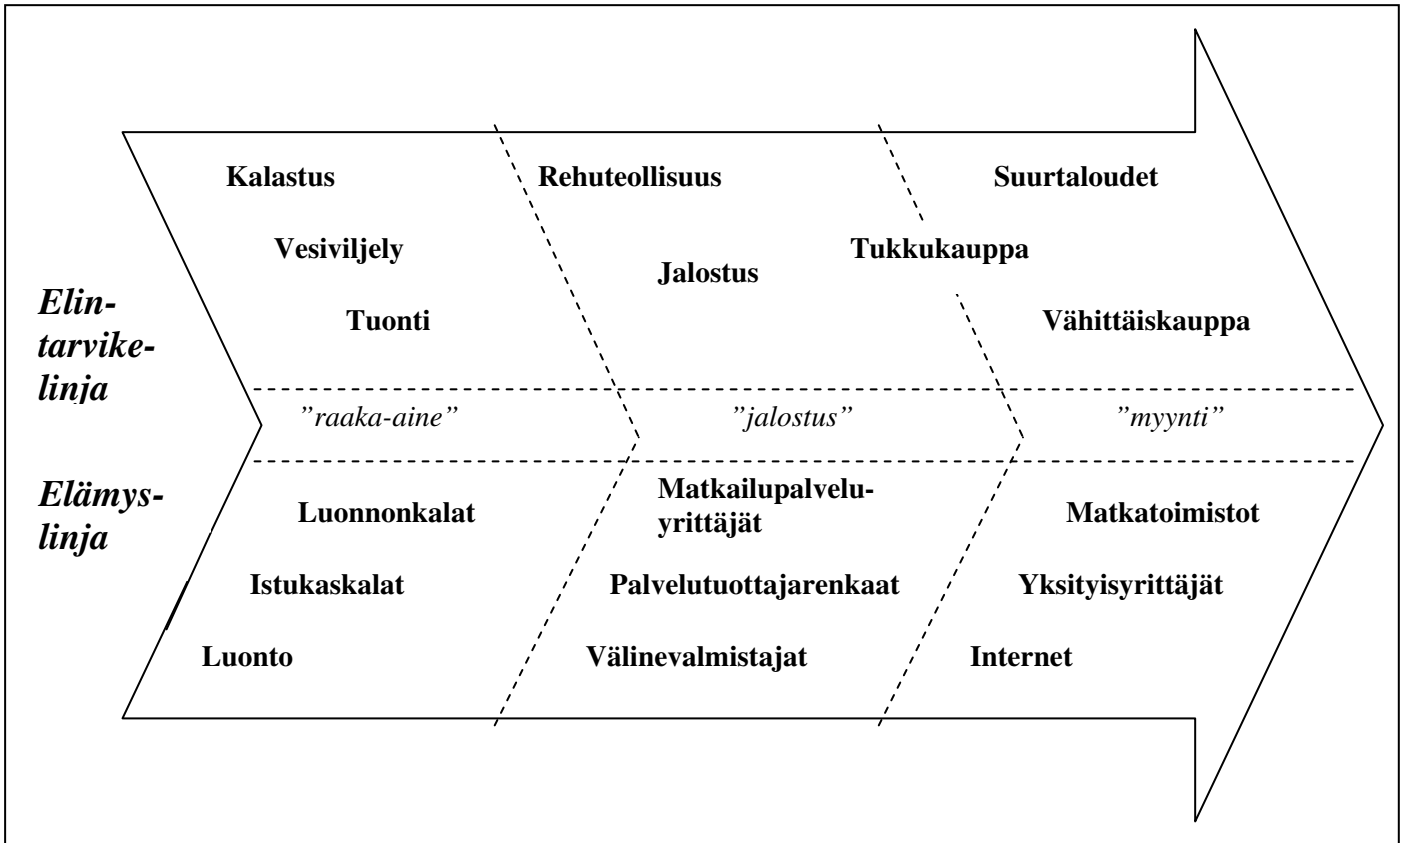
Kalastus

Vesiviljely

Tuonti

Rehuteollisuus

Jalostus

Tukkukauppa

Suurtaloudet

Vähittäiskauppa

Elintarvikelinja

”raaka-aine”

”jalostus”

”myynti”

Elämyslinja

Luonnonkalat

Istukaskalat

Luonto

Matkailupalveluyrittäjät

Palvelutuottajarenkaat

Välinevalmistajat

Matkatoimistot

Yksityisyrittäjät

Internet